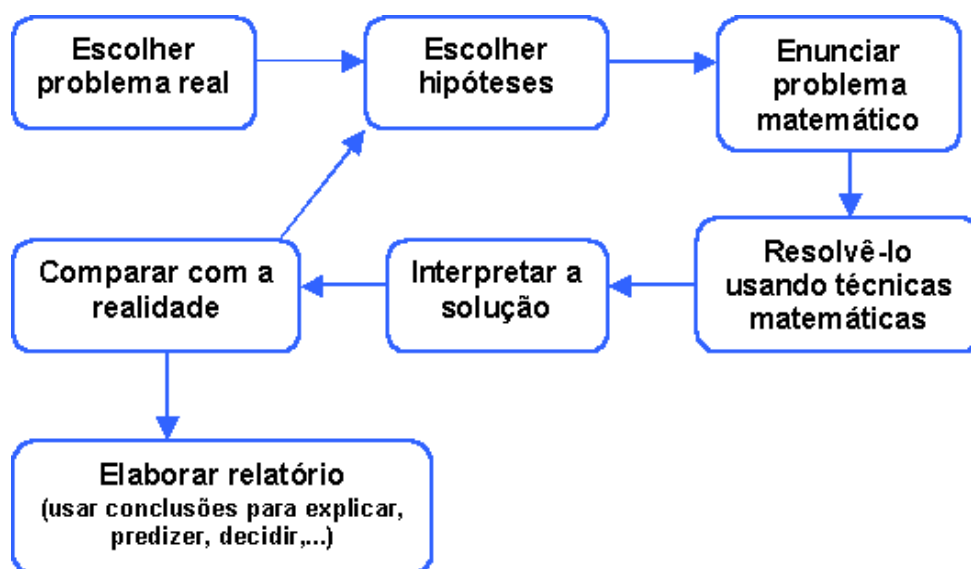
Escolher problema real

Escolher hipóteses

Enunciar problema matemático

Resolvê-lo usando técnicas matemáticas

Interpretar a solução

Comparar com a realidade

Elaborar relatório
(usar conclusões para explicar, predizer, decidir,...)